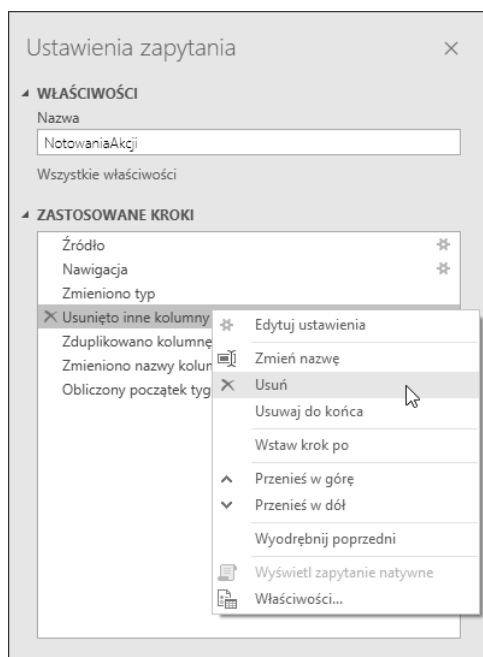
Ustawienia zapytania ×

WŁAŚCIWOŚCI
Nazwa
NotowaniaAkcji
Wszystkie właściwości

ZASTOSOWANE KROKI
Źródło
Nawigacja
Zmieniono typ
× Usunięto inne kolumny
Zduplikowano kolumnę
Zmieniono nazwy kolum
Obliczony początek tyg

Edytuj ustawienia
Zmień nazwę
Usuń
Usuwaj do końca
Wstaw krok po
Przenieś w górę
Przenieś w dół
Wyodrębnij poprzedni
Wyświetl zapytanie natywne
Właściwości...